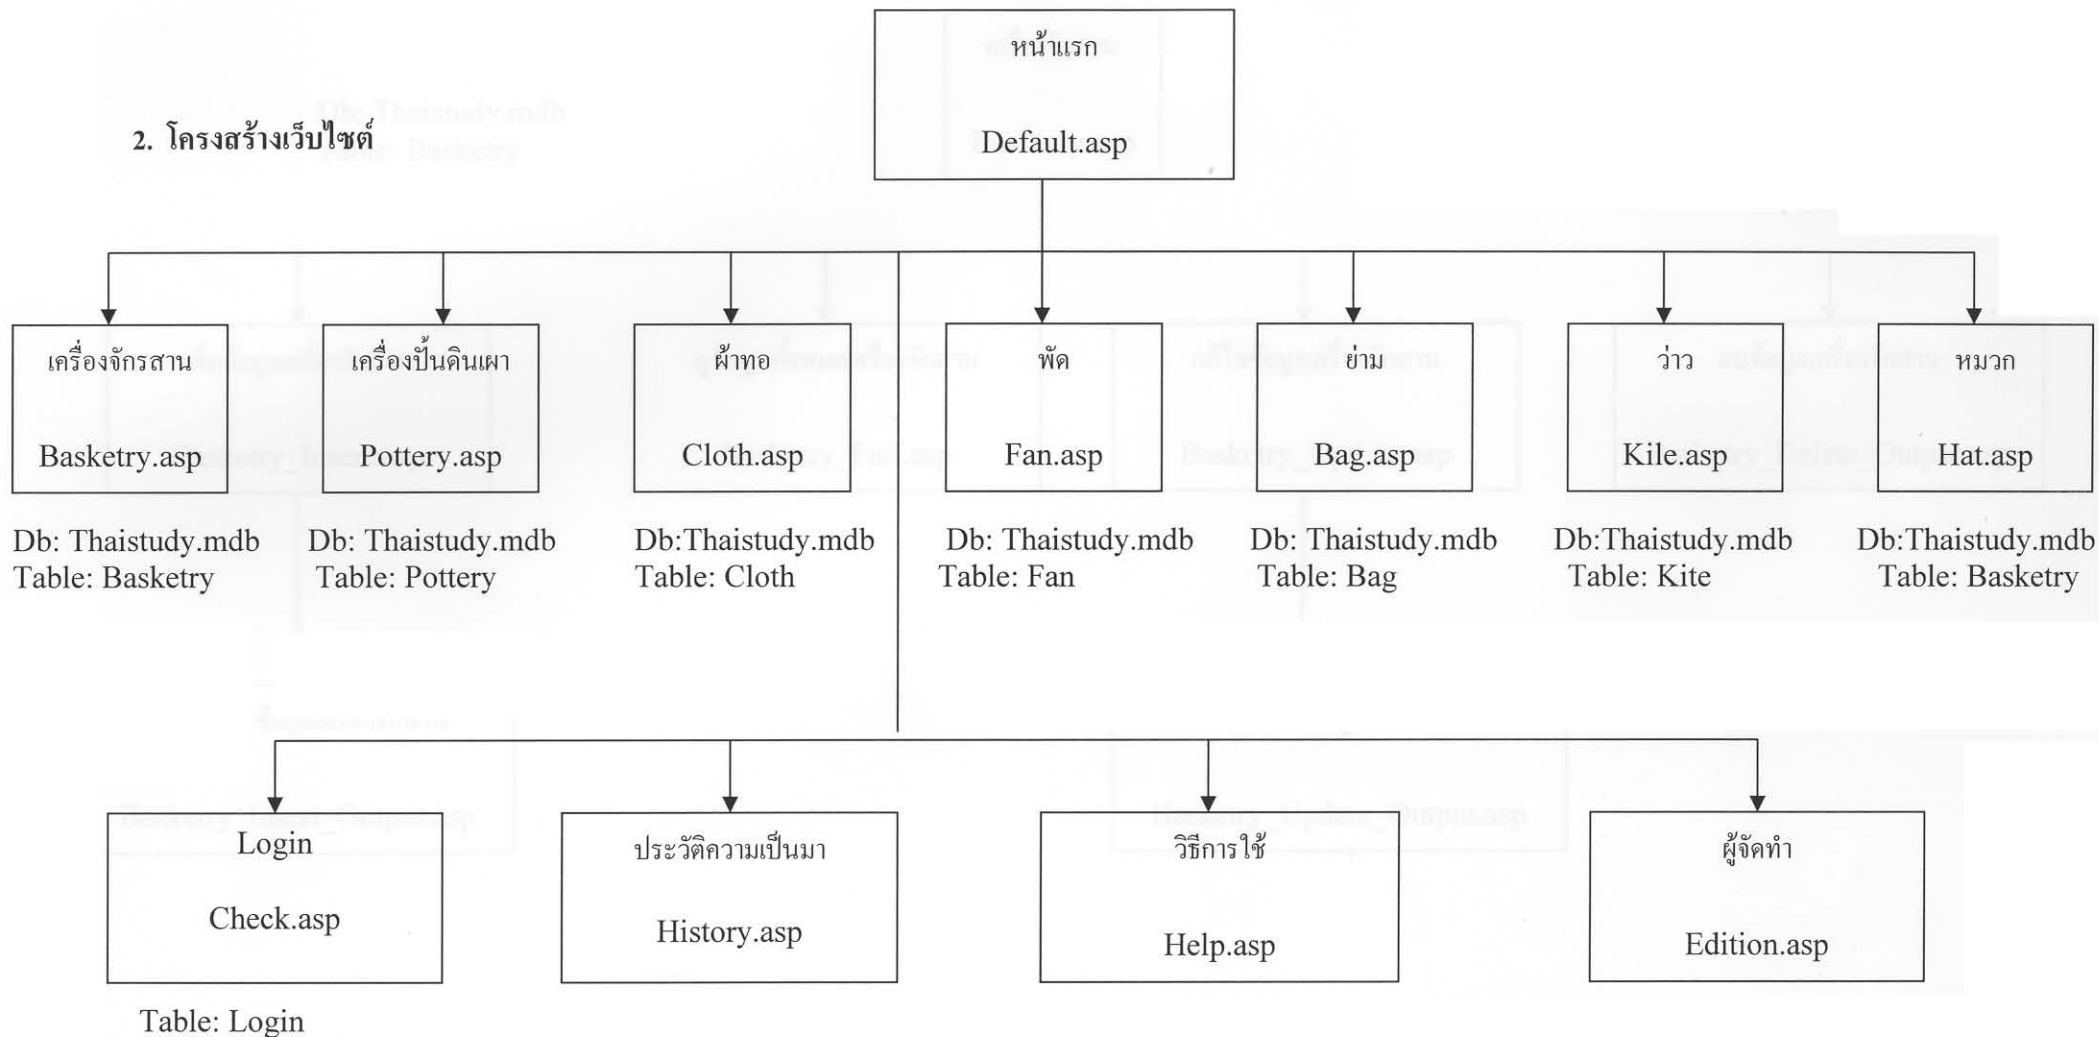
2. โครงสร้างเว็บไซต์

หน้าแรก

Default.asp

เครื่องจักรสาน

Basketry.asp

Db: Thaistudy.mdb
Table: Basketry

เครื่องปั้นดินเผา

Pottery.asp

Db: Thaistudy.mdb
Table: Pottery

ผ้าทอ

Cloth.asp

Db:Thaistudy.mdb
Table: Cloth

พัด

Fan.asp

Db: Thaistudy.mdb
Table: Fan

ย่าม

Bag.asp

Db: Thaistudy.mdb
Table: Bag

ว่าว

Kile.asp

Db:Thaistudy.mdb
Table: Kite

หมวก

Hat.asp

Db:Thaistudy.mdb
Table: Basketry

Login

Check.asp

Table: Login

ประวัติความเป็นมา

History.asp

วิธีการใช้

Help.asp

ผู้จัดทำ

Edition.asp